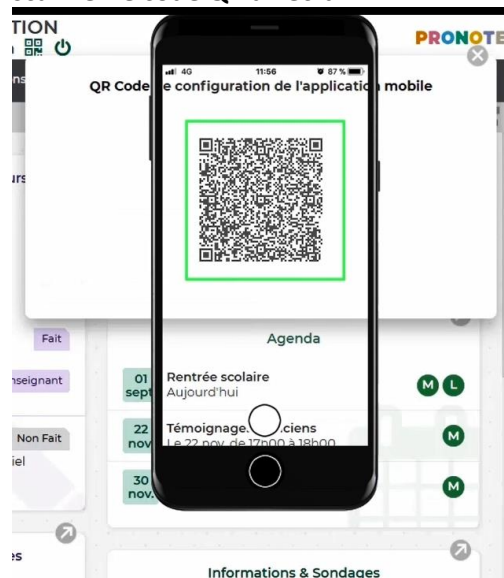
TION

PRONOTE

ns

QR Code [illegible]e configuration de l'applicatio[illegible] mobile

4G 11:56 87 %

urs

Agenda

Fait

nseignant

01 sept

Rentrée scolaire
Aujourd'hui

M L

Non Fait

iel

22 nov

Témoignage.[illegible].ciens
Le 22 nov. de 17h00 à 18h00

M

30 nov.

M

es

Informations & Sondages